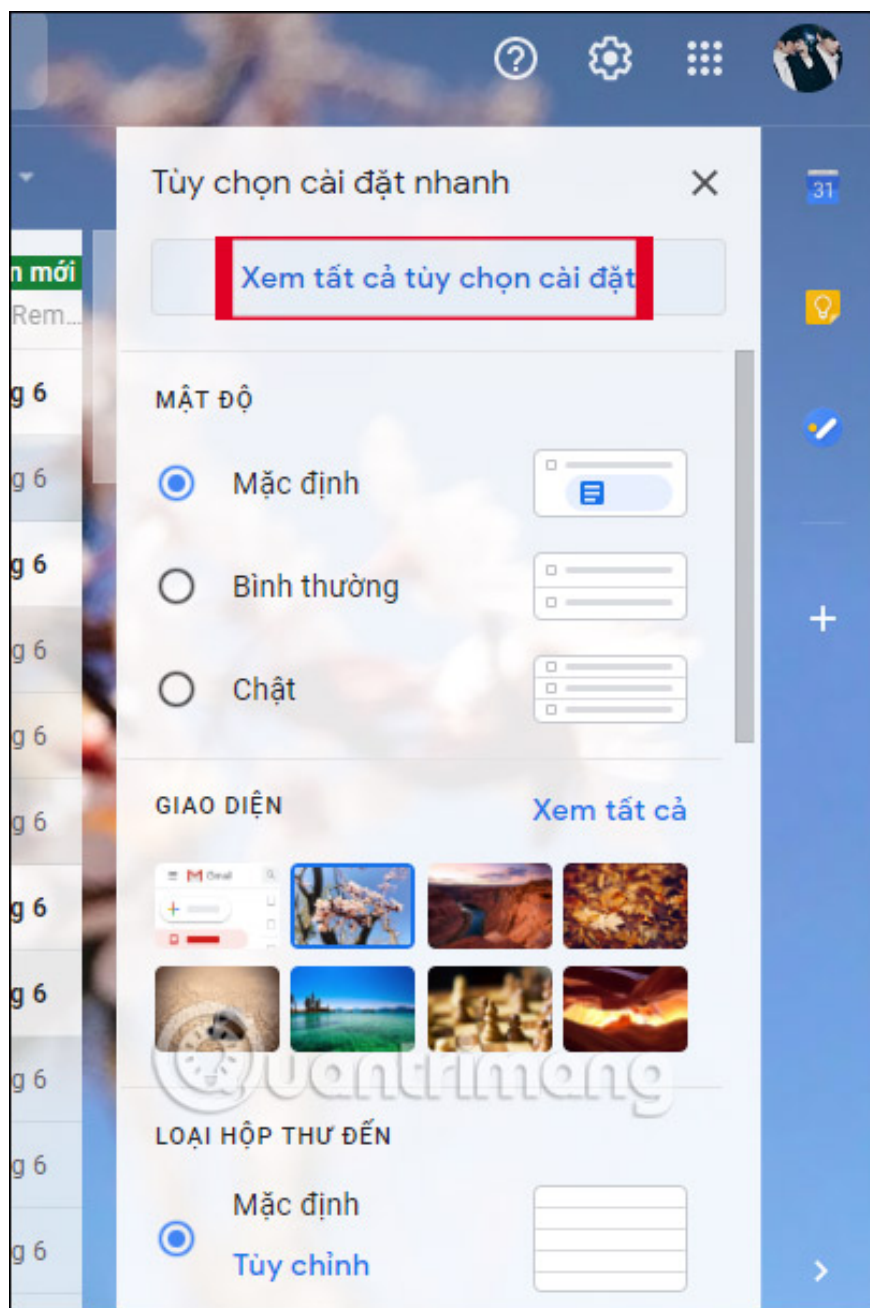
Tùy chọn cài đặt nhanh

Xem tất cả tùy chọn cài đặt

n mới
Rem...

g 6
g 6
g 6
g 6
g 6
g 6
g 6
g 6
g 6
g 6
g 6

MẬT ĐỘ

Mặc định

Bình thường

Chật

GIAO DIỆN

Xem tất cả

Gmail

LOẠI HỘP THƯ ĐẾN

Mặc định
Tùy chỉnh

31

Quantrimang